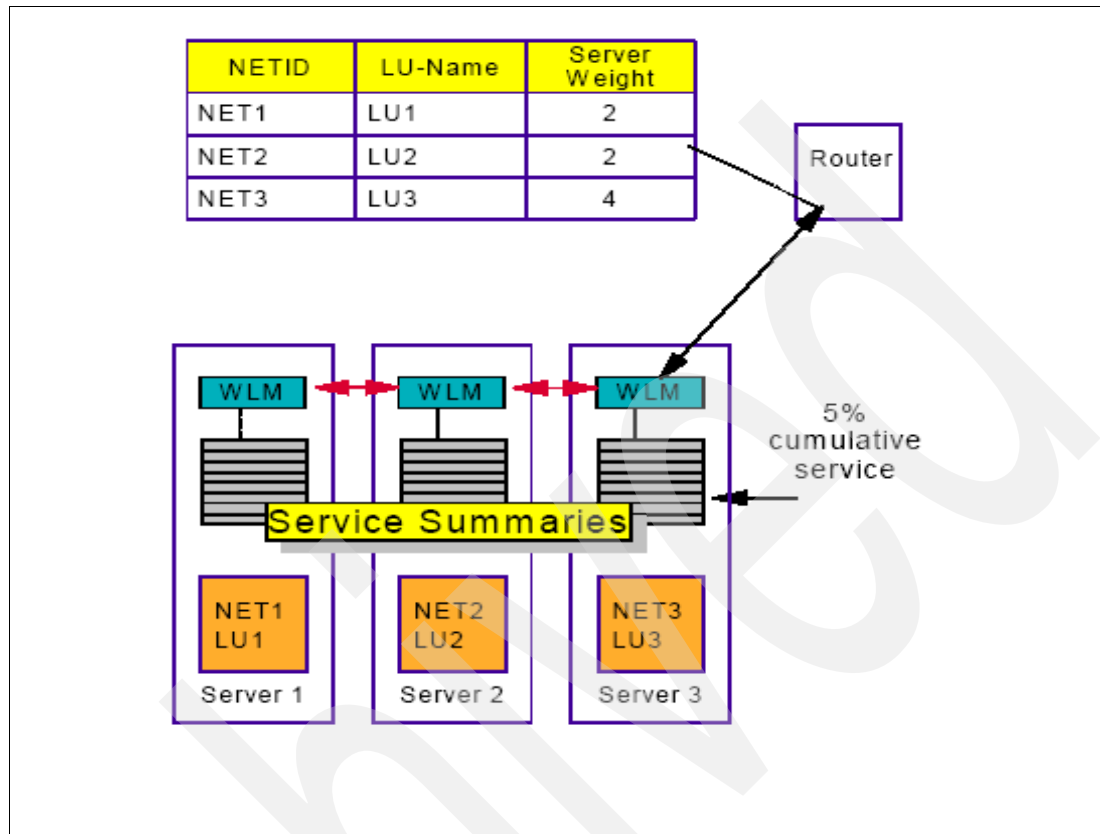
| NETID | LU-Name | Server Weight |
|---|---|---|
| NET1 | LU1 | 2 |
| NET2 | LU2 | 2 |
| NET3 | LU3 | 4 |

Router

WLM

WLM

WLM

5% cumulative service

Service Summaries

NET1
LU1

Server 1

NET2
LU2

Server 2

NET3
LU3

Server 3